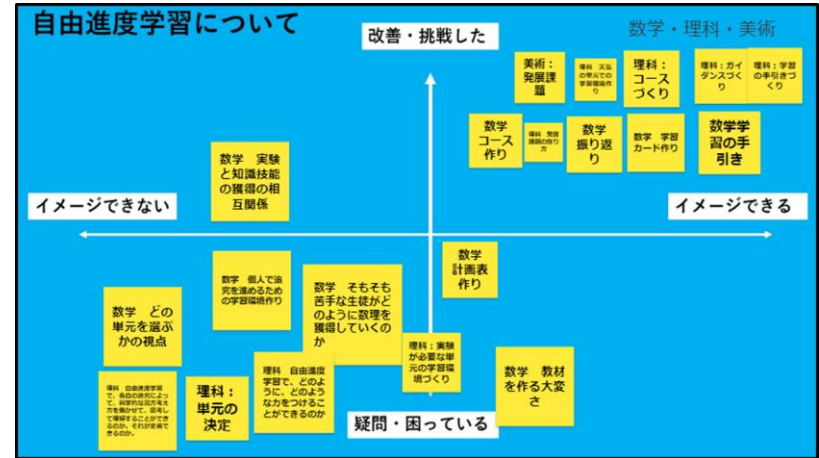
自由進度学習について

数学・理科・美術

改善・挑戦した

美術：発展課題

理科　天気の単元での学習環境作り

理科：コースづくり

理科：ガイダンスづくり

理科：学習の手引きづくり

数学コース作り

理科　発展課題の作り方

数学振り返り

数学　学習カード作り

数学学習の手引き

数学　実験と知識技能の獲得の相互関係

イメージできない

イメージできる

数学　個人で追究を進めるための学習環境作り

数学　そもそも苦手な生徒がどのように数理を獲得していくのか

数学計画表作り

数学　どの単元を選ぶかの視点

理科：実験が必要な単元の学習環境づくり

理科　自由進度学習で、各自の追究によって、科学的な見方考え方を働かせて、思考して理解することができるのか。それが定着できるのか。

理科：単元の決定

理科　自由進度学習で、どのように、どのような力をつけることができるのか

数学　教材を作る大変さ

疑問・困っている